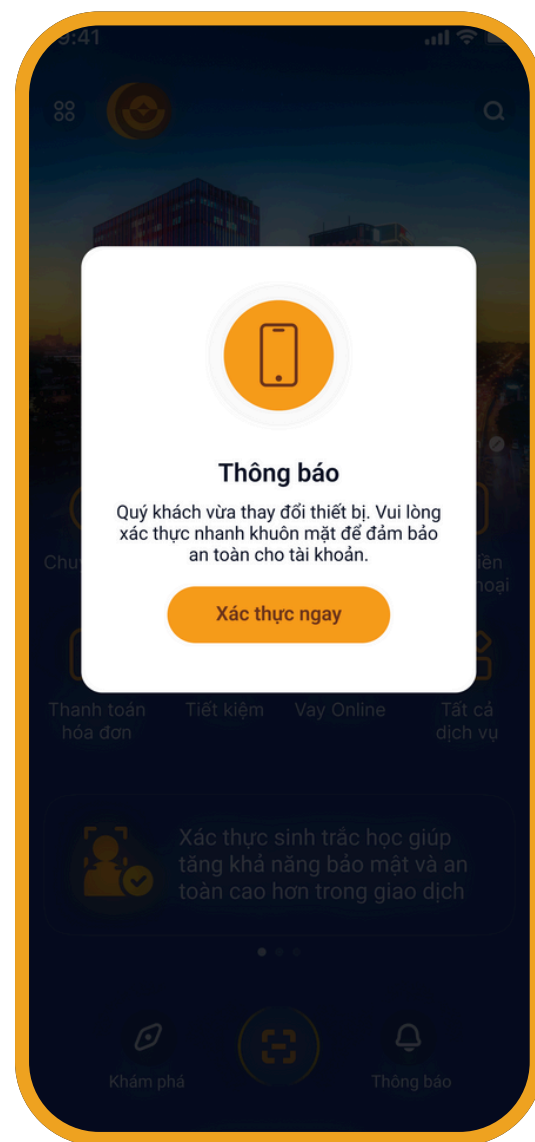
9:41

Thông báo

Quý khách vừa thay đổi thiết bị. Vui lòng xác thực nhanh khuôn mặt để đảm bảo an toàn cho tài khoản.

Xác thực ngay

Chu

iền
hoại

Thanh toán hóa đơn

Tiết kiệm

Vay Online

Tất cả dịch vụ

Xác thực sinh trắc học giúp tăng khả năng bảo mật và an toàn cao hơn trong giao dịch

Khám phá

Thông báo